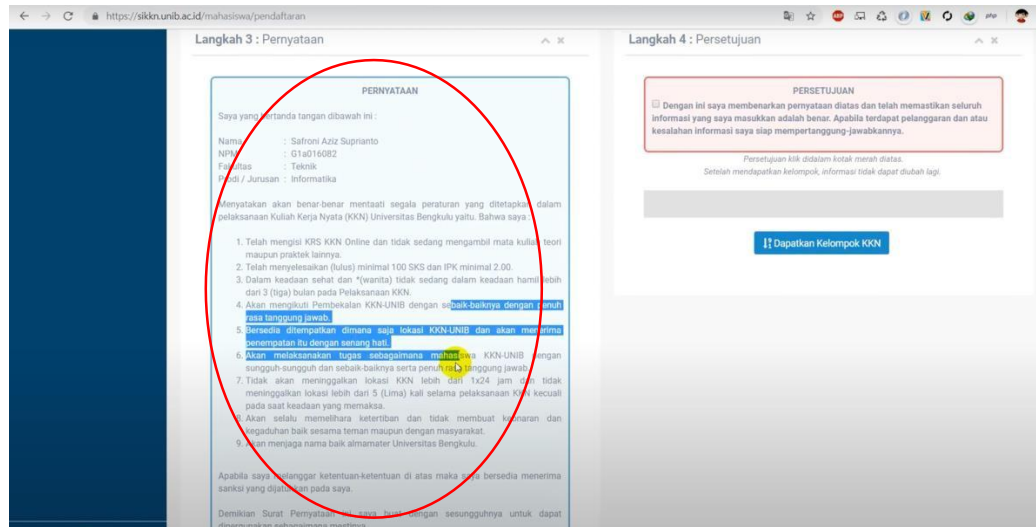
https://sikkn.unib.ac.id/mahasiswa/pendaftaran

Langkah 3 : Pernyataan

PERNYATAAN

Saya yang bertanda tangan dibawah ini :

Nama : Safroni Aziz Suprianto
NPM : G1a016082
Fakultas : Teknik
Prodi / Jurusan : Informatika

Menyatakan akan benar-benar mentaati segala peraturan yang ditetapkan dalam pelaksanaan Kuliah Kerja Nyata (KKN) Universitas Bengkulu yaitu. Bahwa saya :

1. Telah mengisi KRS KKN Online dan tidak sedang mengambil mata kuliah teori maupun praktek lainnya.
2. Telah menyelesaikan (lulus) minimal 100 SKS dan IPK minimal 2.00.
3. Dalam keadaan sehat dan *(wanita) tidak sedang dalam keadaan hamil lebih dari 3 (tiga) bulan pada Pelaksanaan KKN.
4. Akan mengikuti Pembekalan KKN-UNIB dengan sebaik-baiknya dengan penuh rasa tanggung jawab.
5. Bersedia ditempatkan dimana saja lokasi KKN-UNIB dan akan menerima penempatan itu dengan senang hati.
6. Akan melaksanakan tugas sebagaimana mahasiswa KKN-UNIB dengan sungguh-sungguh dan sebaik-baiknya serta penuh rasa tanggung jawab.
7. Tidak akan meninggalkan lokasi KKN lebih dari 1x24 jam dan tidak meninggalkan lokasi lebih dari 5 (Lima) kali selama pelaksanaan KKN kecuali pada saat keadaan yang memaksa.
8. Akan selalu memelihara ketertiban dan tidak membuat keonaran dan kegaduhan baik sesama teman maupun dengan masyarakat.
9. Akan menjaga nama baik almamater Universitas Bengkulu.

Apabila saya melanggar ketentuan-ketentuan di atas maka saya bersedia menerima sanksi yang dijatuhkan pada saya.

Demikian Surat Pernyataan ini saya buat dengan sesungguhnya untuk dapat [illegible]

Langkah 4 : Persetujuan

PERSETUJUAN
Dengan ini saya membenarkan pernyataan diatas dan telah memastikan seluruh informasi yang saya masukkan adalah benar. Apabila terdapat pelanggaran dan atau kesalahan informasi saya siap mempertanggung-jawabkannya.

Persetujuan klik didalam kotak merah diatas.
Setelah mendapatkan kelompok, informasi tidak dapat diubah lagi.

Dapatkan Kelompok KKN